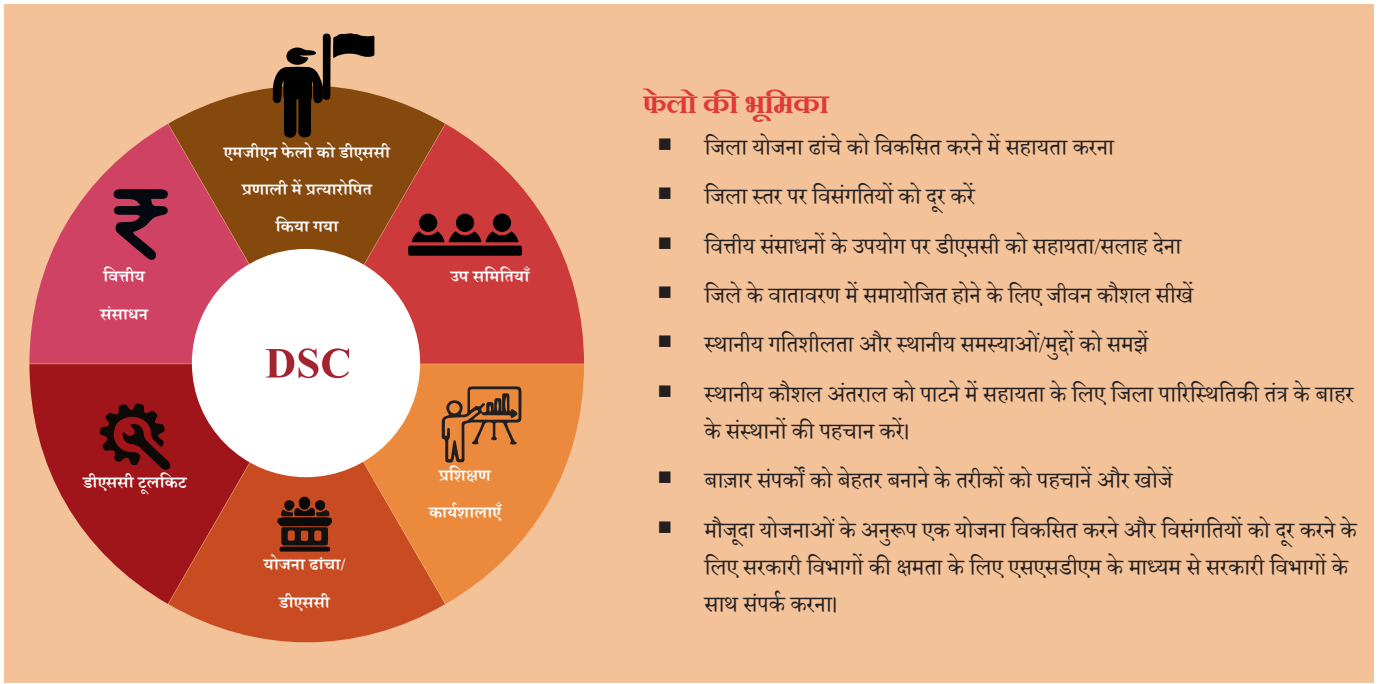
एमजीएन फेलो को डीएससी प्रणाली में प्रत्यारोपित किया गया

उप समितियाँ

प्रशिक्षण कार्यशालाएँ

योजना ढांचा/ डीएससी

डीएससी टूलकिट

वित्तीय संसाधन

DSC

फेलो की भूमिका

■ जिला योजना ढांचे को विकसित करने में सहायता करना

■ जिला स्तर पर विसंगतियों को दूर करें

■ वित्तीय संसाधनों के उपयोग पर डीएससी को सहायता/सलाह देना

■ जिले के वातावरण में समायोजित होने के लिए जीवन कौशल सीखें

■ स्थानीय गतिशीलता और स्थानीय समस्याओं/मुद्दों को समझें

■ स्थानीय कौशल अंतराल को पाटने में सहायता के लिए जिला पारिस्थितिकी तंत्र के बाहर के संस्थानों की पहचान करें।

■ बाज़ार संपर्कों को बेहतर बनाने के तरीकों को पहचानें और खोजें

■ मौजूदा योजनाओं के अनुरूप एक योजना विकसित करने और विसंगतियों को दूर करने के लिए सरकारी विभागों की क्षमता के लिए एसएसडीएम के माध्यम से सरकारी विभागों के साथ संपर्क करना।